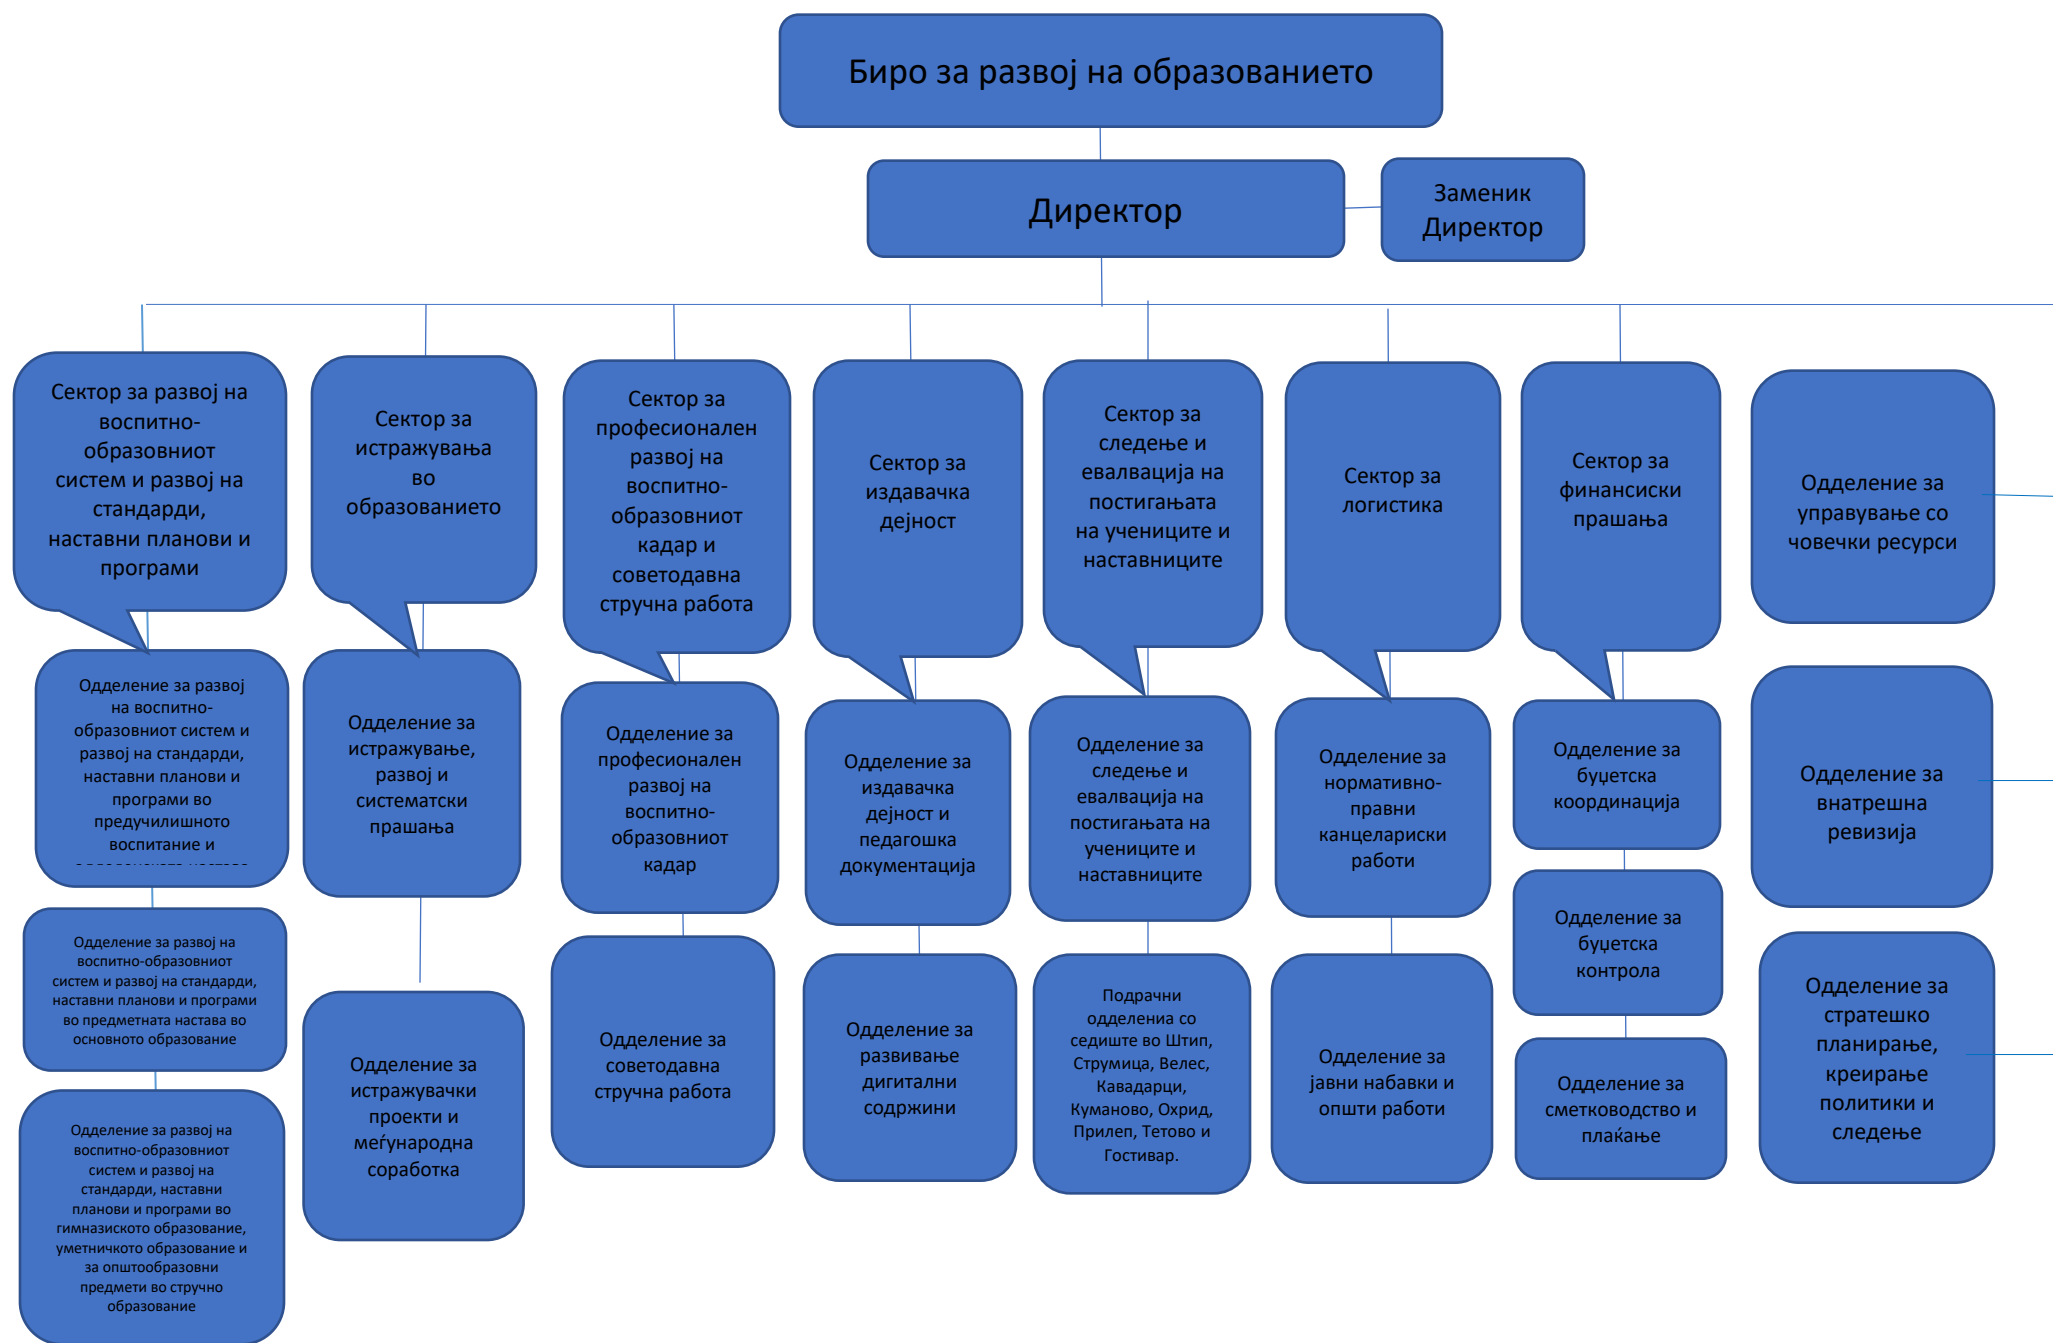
Биро за развој на образованието

Директор

Заменик Директор

Сектор за развој на воспитно-образовниот систем и развој на стандарди, наставни планови и програми

Сектор за истражувања во образованието

Сектор за професионален развој на воспитно-образовниот кадар и советодавна стручна работа

Сектор за издавачка дејност

Сектор за следење и евалвација на постигањата на учениците и наставниците

Сектор за логистика

Сектор за финансиски прашања

Одделение за управување со човечки ресурси

Одделение за развој на воспитно-образовниот систем и развој на стандарди, наставни планови и програми во предучилишното воспитание и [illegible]

Одделение за истражување, развој и систематски прашања

Одделение за професионален развој на воспитно-образовниот кадар

Одделение за издавачка дејност и педагошка документација

Одделение за следење и евалвација на постигањата на учениците и наставниците

Одделение за нормативно-правни канцелариски работи

Одделение за буџетска координација

Одделение за внатрешна ревизија

Одделение за развој на воспитно-образовниот систем и развој на стандарди, наставни планови и програми во предметната настава во основното образование

Одделение за буџетска контрола

Одделение за развој на воспитно-образовниот систем и развој на стандарди, наставни планови и програми во гимназиското образование, уметничкото образование и за општообразовни предмети во стручно образование

Одделение за истражувачки проекти и меѓународна соработка

Одделение за советодавна стручна работа

Одделение за развивање дигитални содржини

Подрачни одделенија со седиште во Штип, Струмица, Велес, Кавадарци, Куманово, Охрид, Прилеп, Тетово и Гостивар.

Одделение за јавни набавки и општи работи

Одделение за сметководство и плаќање

Одделение за стратешко планирање, креирање политики и следење